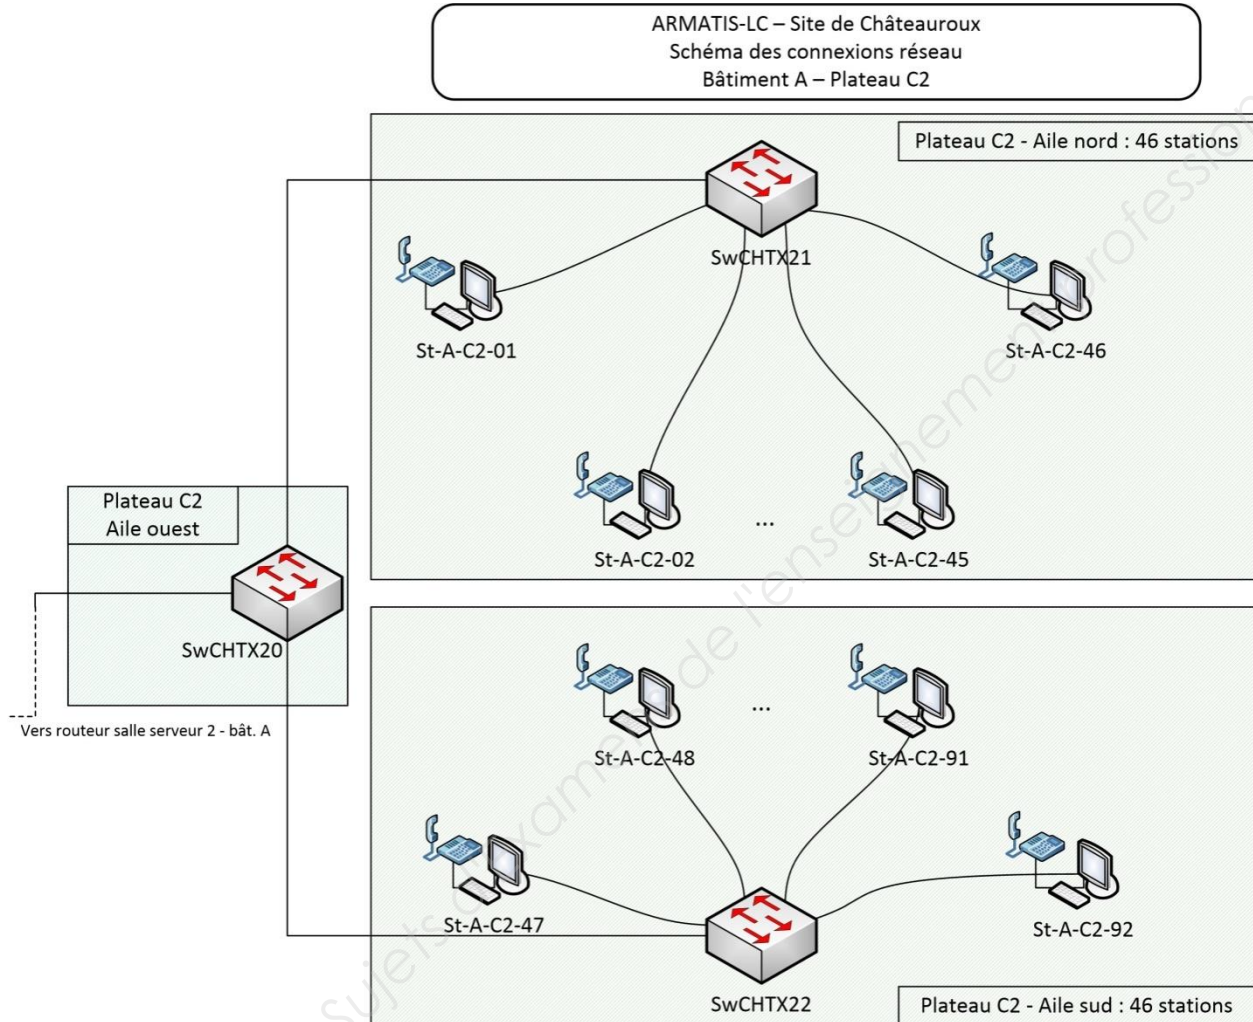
ARMATIS-LC – Site de Châteauroux
Schéma des connexions réseau
Bâtiment A – Plateau C2

Plateau C2 - Aile nord : 46 stations

SwCHTX21

St-A-C2-01

St-A-C2-46

St-A-C2-02

...

St-A-C2-45

Plateau C2
Aile ouest

SwCHTX20

Vers routeur salle serveur 2 - bât. A

St-A-C2-48

...

St-A-C2-91

St-A-C2-47

St-A-C2-92

SwCHTX22

Plateau C2 - Aile sud : 46 stations

Sujets d'examens de l'enseignement professionnel